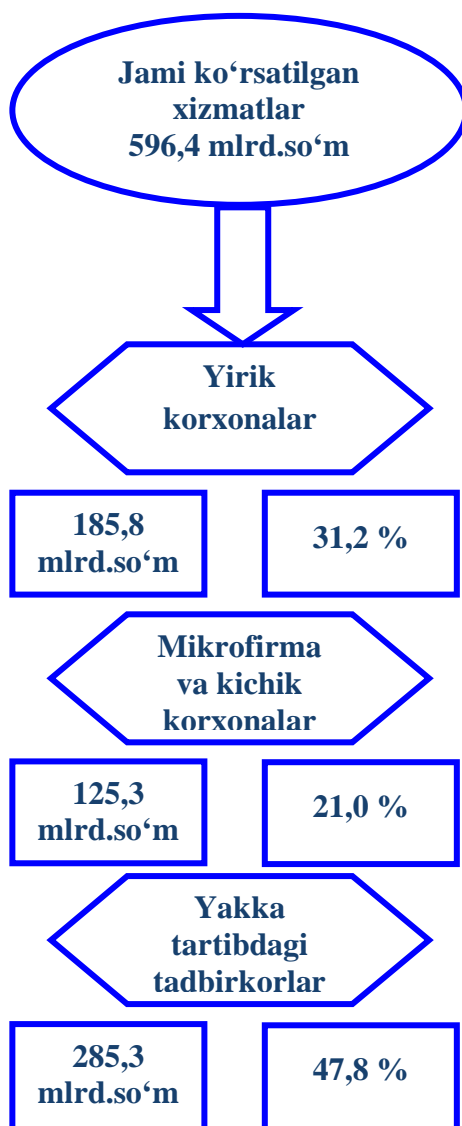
Jami ko‘rsatilgan xizmatlar 596,4 mlrd.so‘m

Yirik korxonalar

185,8 mlrd.so‘m

31,2 %

Mikrofirma va kichik korxonalar

125,3 mlrd.so‘m

21,0 %

Yakka tartibdagi tadbirkorlar

285,3 mlrd.so‘m

47,8 %